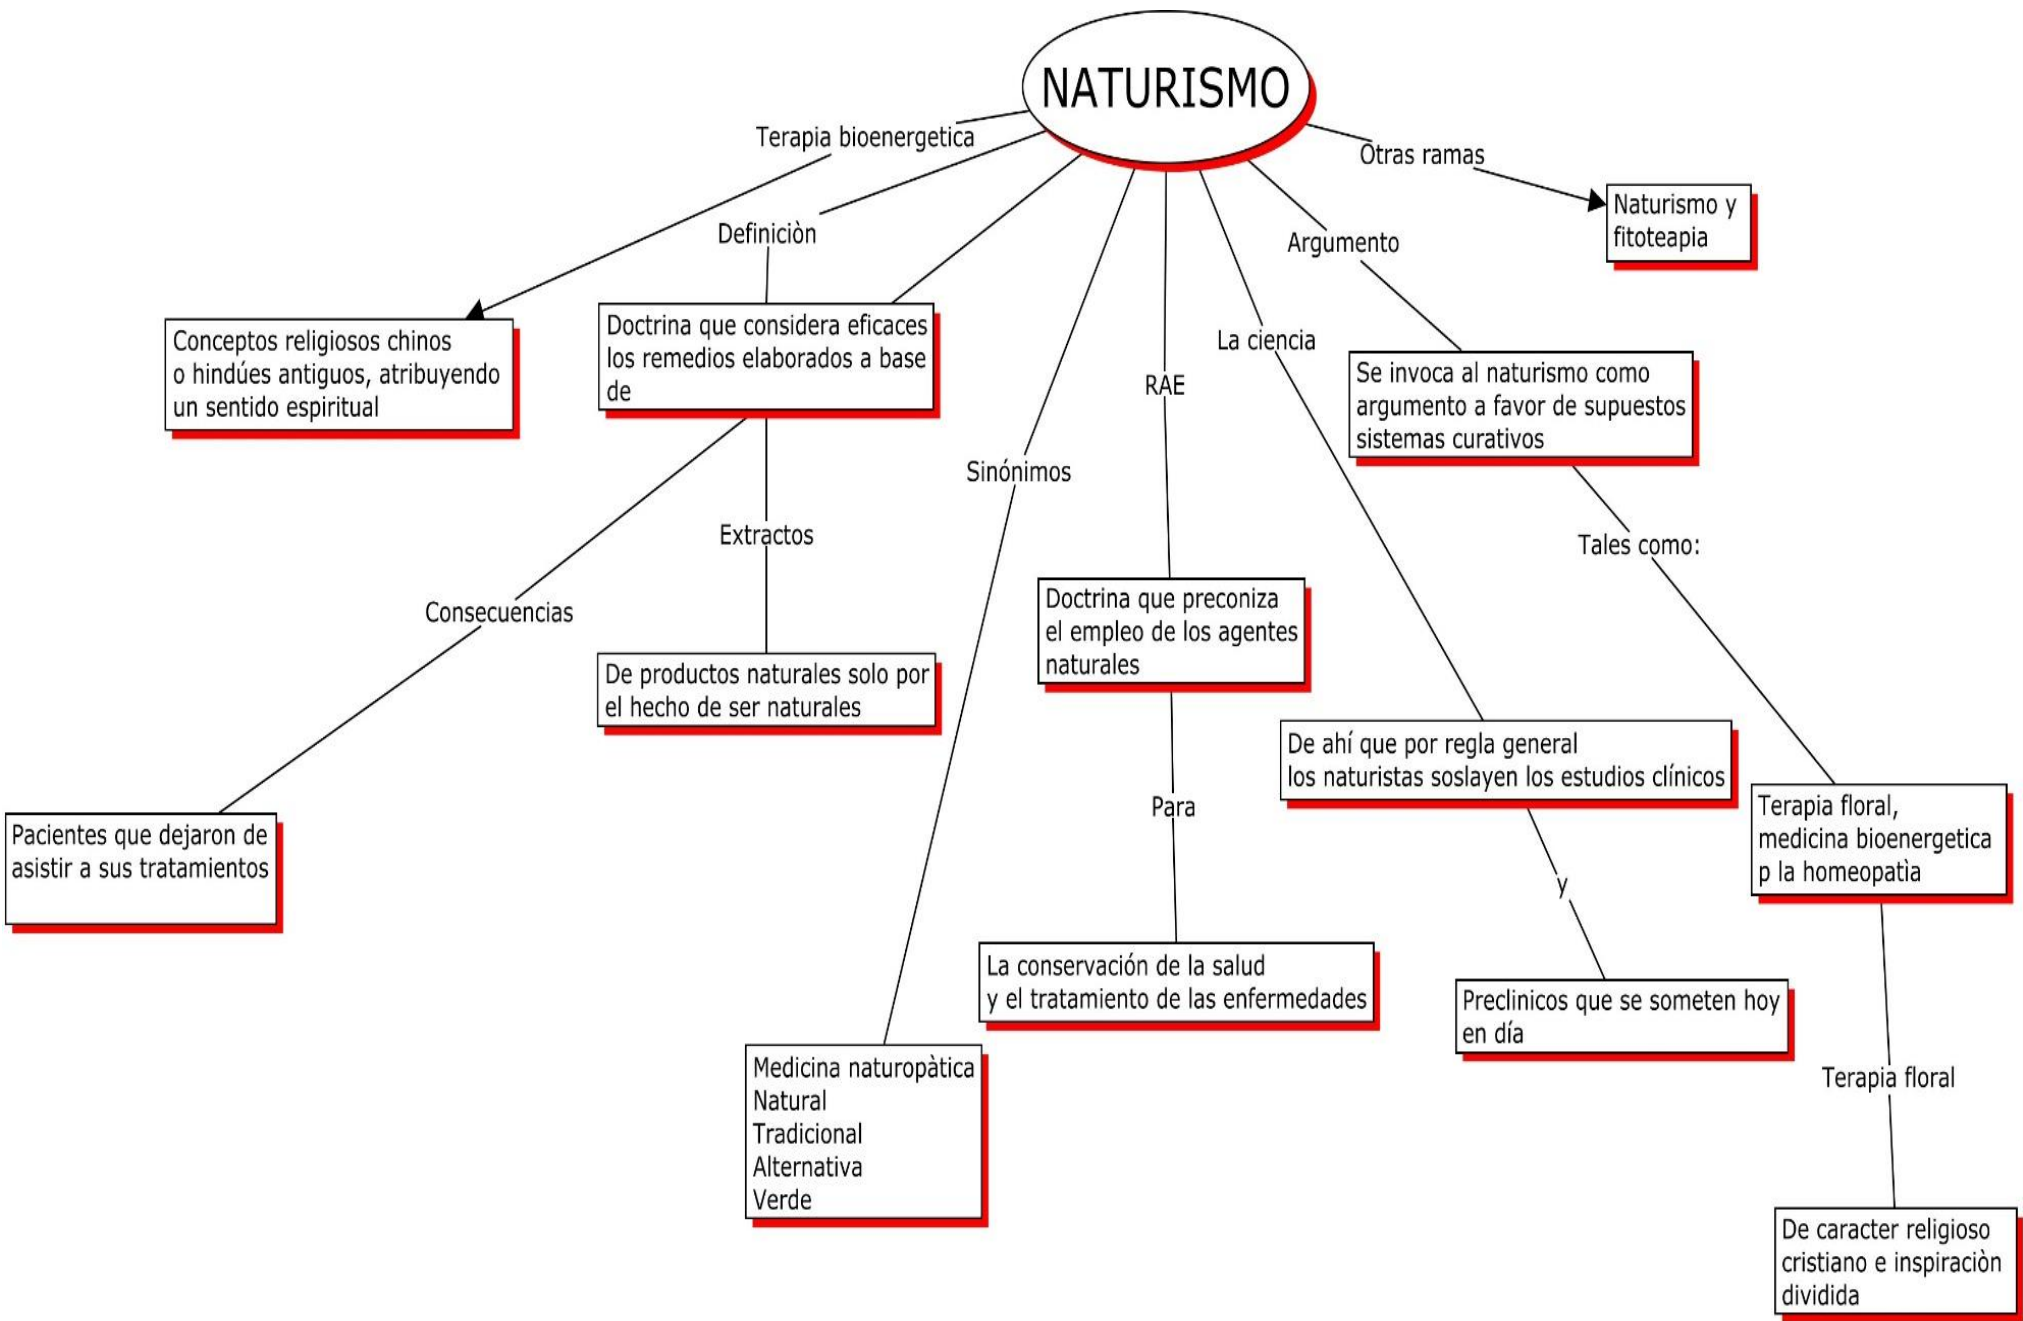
NATURISMO

Terapia bioenergetica

Conceptos religiosos chinos o hindúes antiguos, atribuyendo un sentido espiritual

Definiciòn

Doctrina que considera eficaces los remedios elaborados a base de

Consecuencias

Pacientes que dejaron de asistir a sus tratamientos

Extractos

De productos naturales solo por el hecho de ser naturales

Sinónimos

Medicina naturopàtica
Natural
Tradicional
Alternativa
Verde

RAE

Doctrina que preconiza el empleo de los agentes naturales

Para

La conservación de la salud y el tratamiento de las enfermedades

La ciencia

De ahí que por regla general los naturistas soslayen los estudios clínicos

y

Preclinicos que se someten hoy en día

Argumento

Se invoca al naturismo como argumento a favor de supuestos sistemas curativos

Tales como:

Terapia floral, medicina bioenergetica p la homeopatìa

Terapia floral

De caracter religioso cristiano e inspiraciòn dividida

Otras ramas

Naturismo y fitoteapia